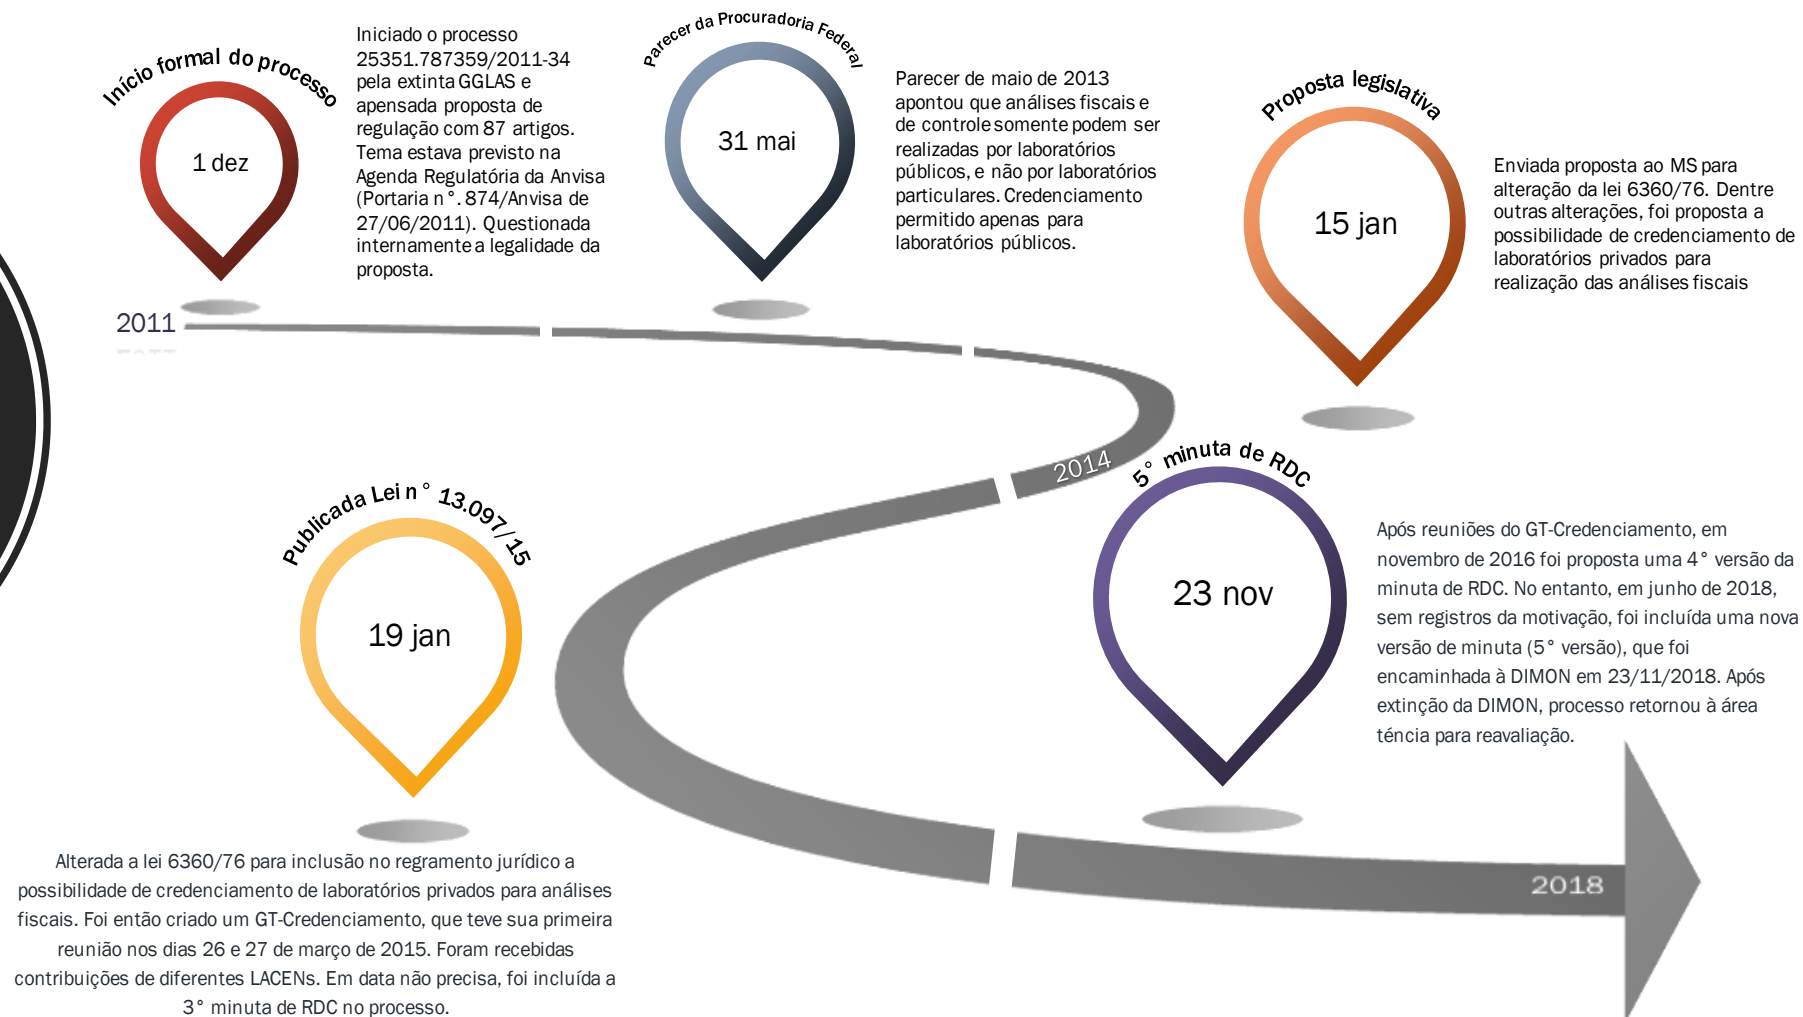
Início formal do processo

1 dez

Iniciado o processo 25351.787359/2011-34 pela extinta GGLAS e apensada proposta de regulação com 87 artigos. Tema estava previsto na Agenda Regulatória da Anvisa (Portaria n°. 874/Anvisa de 27/06/2011). Questionada internamente a legalidade da proposta.

Parecer da Procuradoria Federal

31 mai

Parecer de maio de 2013 apontou que análises fiscais e de controle somente podem ser realizadas por laboratórios públicos, e não por laboratórios particulares. Credenciamento permitido apenas para laboratórios públicos.

Proposta legislativa

15 jan

Enviada proposta ao MS para alteração da lei 6360/76. Dentre outras alterações, foi proposta a possibilidade de credenciamento de laboratórios privados para realização das análises fiscais

2011

2014

Publicada Lei n° 13.097/15

19 jan

5° minuta de RDC

23 nov

Após reuniões do GT-Credenciamento, em novembro de 2016 foi proposta uma 4° versão da minuta de RDC. No entanto, em junho de 2018, sem registros da motivação, foi incluída uma nova versão de minuta (5° versão), que foi encaminhada à DIMON em 23/11/2018. Após extinção da DIMON, processo retornou à área téncia para reavaliação.

Alterada a lei 6360/76 para inclusão no regramento jurídico a possibilidade de credenciamento de laboratórios privados para análises fiscais. Foi então criado um GT-Credenciamento, que teve sua primeira reunião nos dias 26 e 27 de março de 2015. Foram recebidas contribuições de diferentes LACENs. Em data não precisa, foi incluída a 3° minuta de RDC no processo.

2018